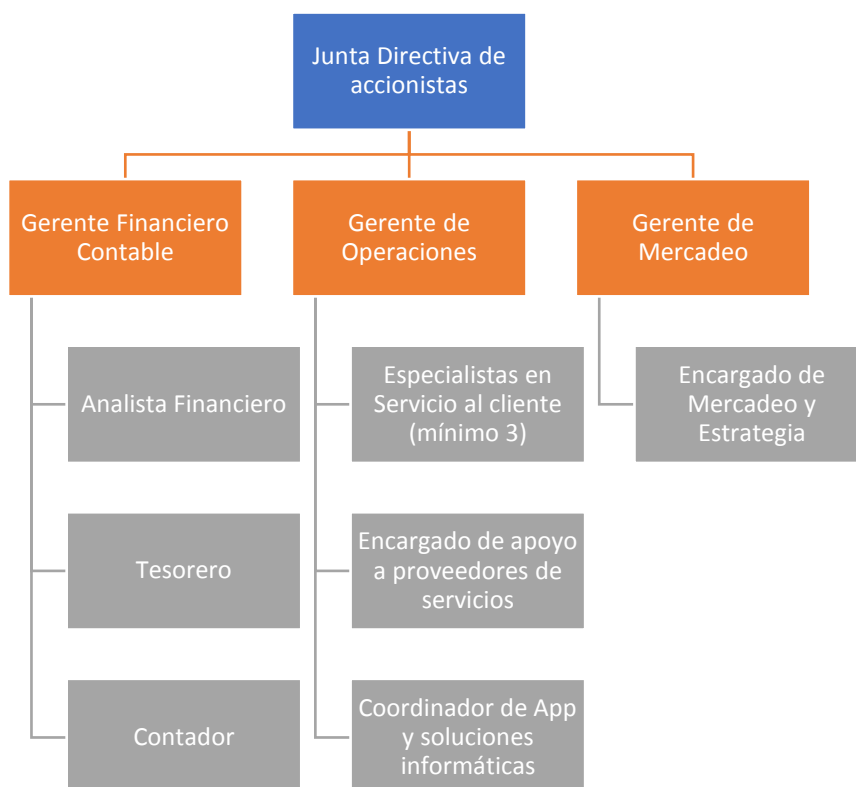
Junta Directiva de accionistas

Gerente Financiero Contable

Gerente de Operaciones

Gerente de Mercadeo

Analista Financiero

Tesorero

Contador

Especialistas en Servicio al cliente (mínimo 3)

Encargado de apoyo a proveedores de servicios

Coordinador de App y soluciones informáticas

Encargado de Mercadeo y Estrategia